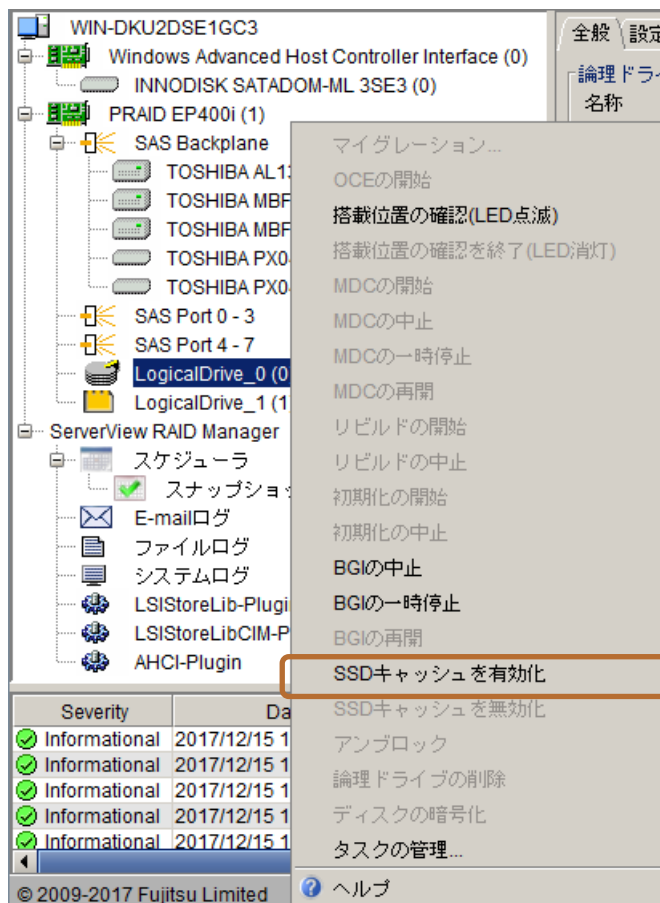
WIN-DKU2DSE1GC3
Windows Advanced Host Controller Interface (0)
INNODISK SATADOM-ML 3SE3 (0)
PRAID EP400i (1)
SAS Backplane
TOSHIBA AL1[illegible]
TOSHIBA MBF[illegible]
TOSHIBA MBF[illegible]
TOSHIBA PX0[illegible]
TOSHIBA PX0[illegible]
SAS Port 0 - 3
SAS Port 4 - 7
LogicalDrive_0 (0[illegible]
LogicalDrive_1 (1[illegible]
ServerView RAID Manager
スケジューラ
スナップショ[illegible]
E-mailログ
ファイルログ
システムログ
LSIStoreLib-Plugi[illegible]
LSIStoreLibCIM-P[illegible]
AHCI-Plugin

全般
設定
論理ドライ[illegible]
名称

マイグレーション...
OCEの開始
搭載位置の確認(LED点滅)
搭載位置の確認を終了(LED消灯)
MDCの開始
MDCの中止
MDCの一時停止
MDCの再開
リビルドの開始
リビルドの中止
初期化の開始
初期化の中止
BGIの中止
BGIの一時停止
BGIの再開
SSDキャッシュを有効化
SSDキャッシュを無効化
アンブロック
論理ドライブの削除
ディスクの暗号化
タスクの管理...
ヘルプ

| Severity | Da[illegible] |
|---|---|
| Informational | 2017/12/15 1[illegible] |
| Informational | 2017/12/15 1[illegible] |
| Informational | 2017/12/15 1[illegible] |
| Informational | 2017/12/15 1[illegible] |
| Informational | 2017/12/15 1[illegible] |

© 2009-2017 Fujitsu Limited